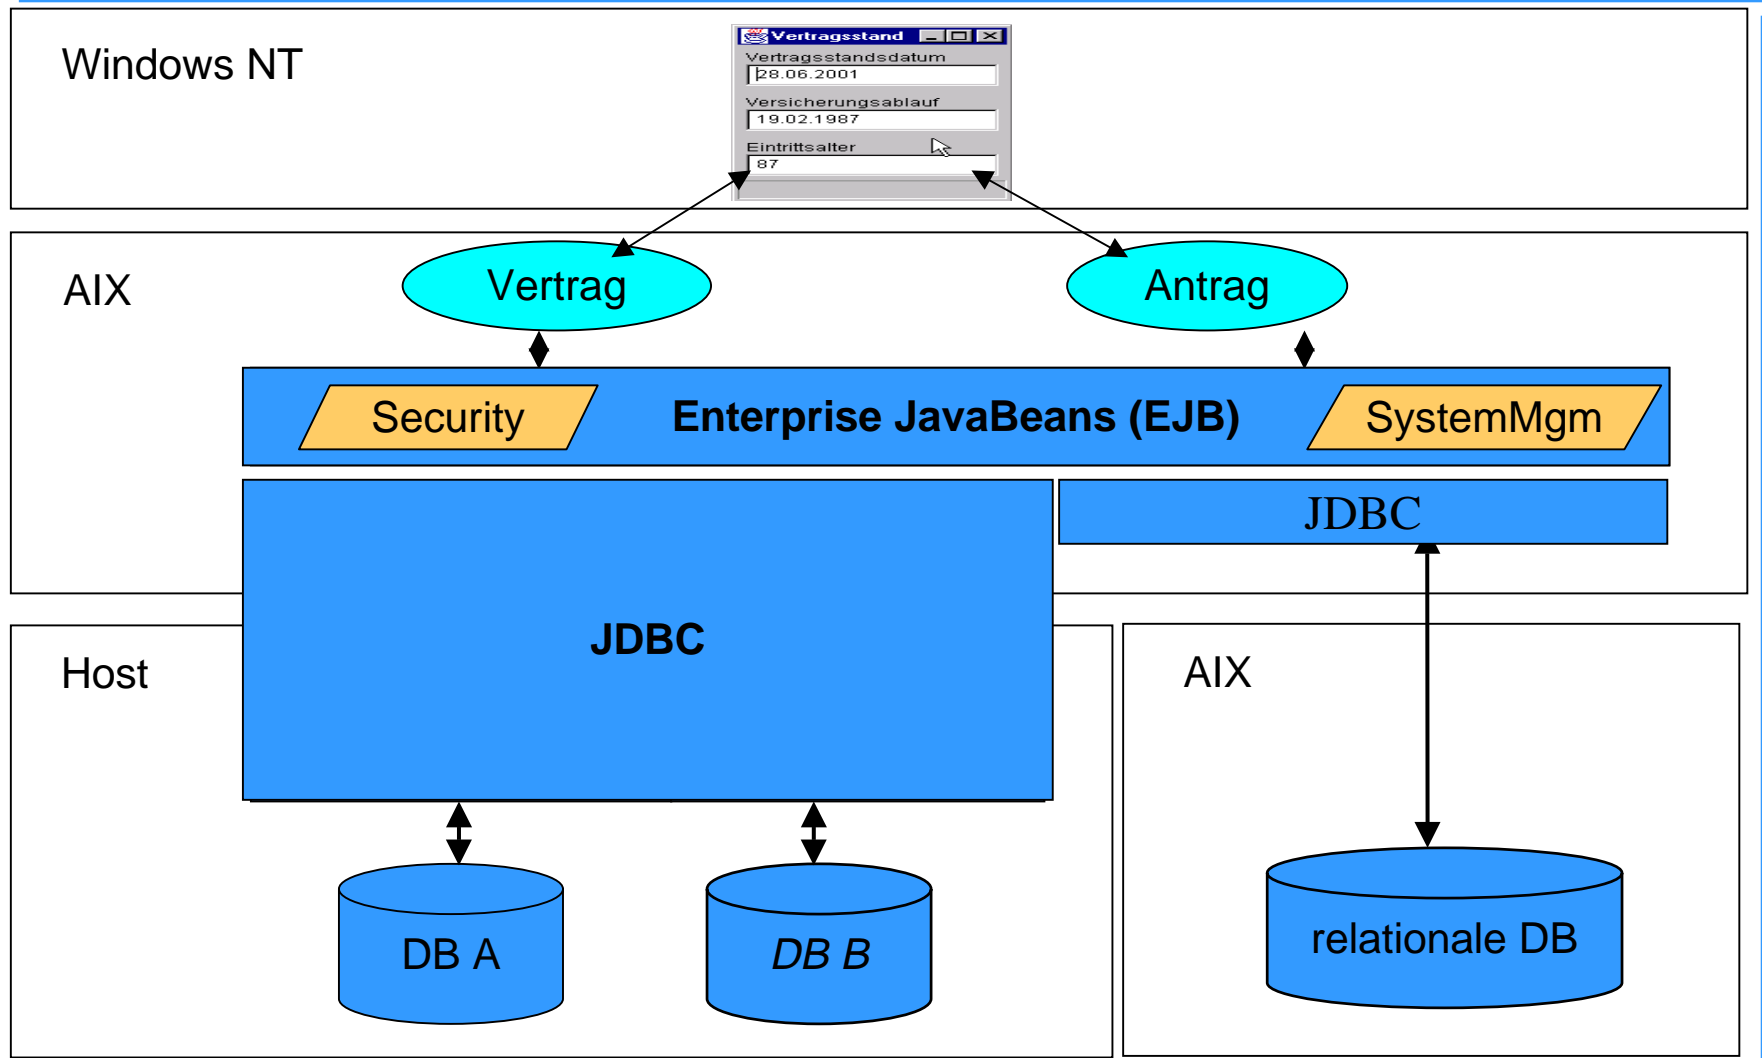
Windows NT

Vertragsstand

Vertragsstandsdatum

28.06.2001

Versicherungsablauf

19.02.1987

Eintrittsalter

87

AIX

Vertrag

Antrag

Security

Enterprise JavaBeans (EJB)

SystemMgm

JDBC

JDBC

Host

AIX

DB A

DB B

relationale DB